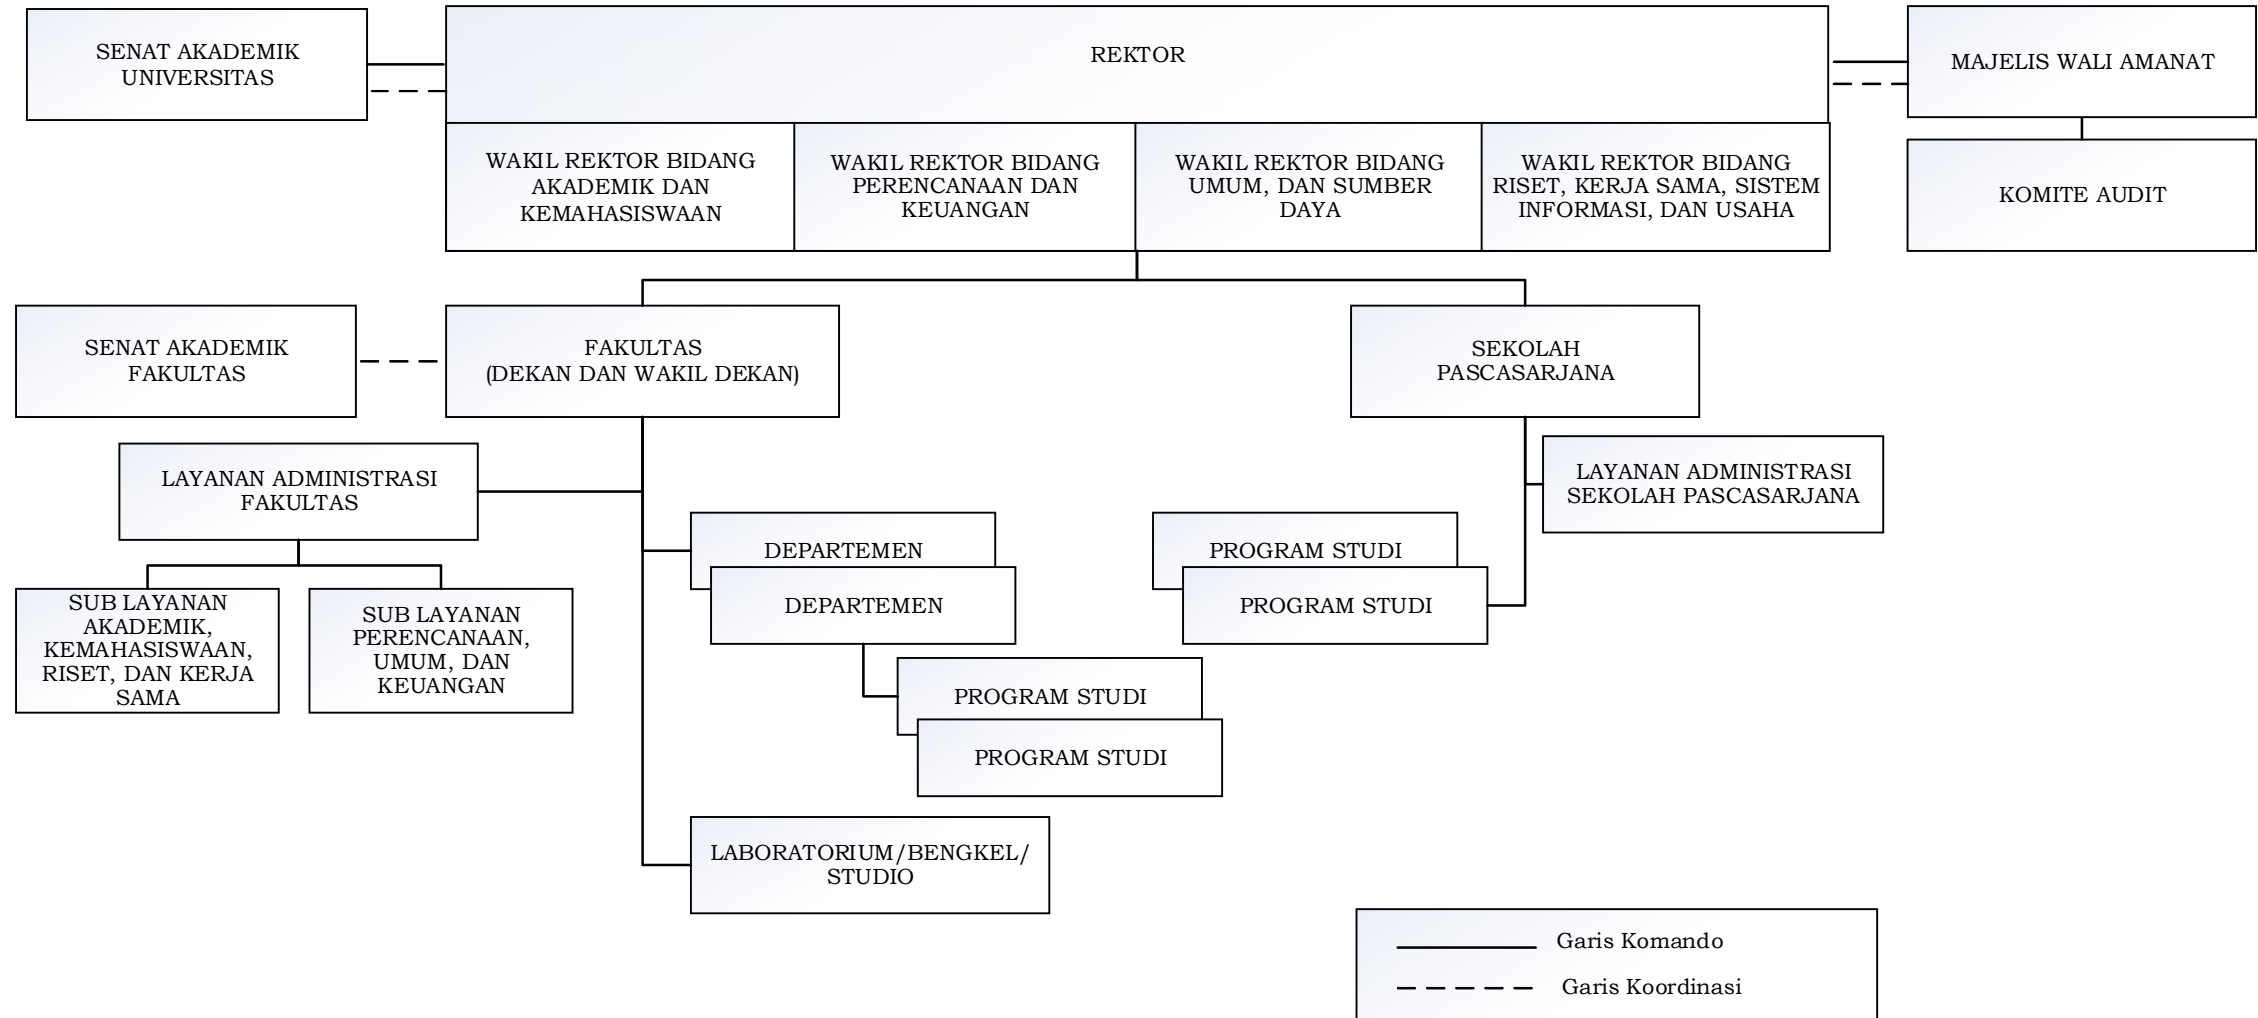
SENAT AKADEMIK UNIVERSITAS

REKTOR

MAJELIS WALI AMANAT

WAKIL REKTOR BIDANG AKADEMIK DAN KEMAHASISWAAN

WAKIL REKTOR BIDANG PERENCANAAN DAN KEUANGAN

WAKIL REKTOR BIDANG UMUM, DAN SUMBER DAYA

WAKIL REKTOR BIDANG RISET, KERJA SAMA, SISTEM INFORMASI, DAN USAHA

KOMITE AUDIT

SENAT AKADEMIK FAKULTAS

FAKULTAS (DEKAN DAN WAKIL DEKAN)

SEKOLAH PASCASARJANA

LAYANAN ADMINISTRASI FAKULTAS

LAYANAN ADMINISTRASI SEKOLAH PASCASARJANA

DEPARTEMEN

DEPARTEMEN

PROGRAM STUDI

PROGRAM STUDI

SUB LAYANAN AKADEMIK, KEMAHASISWAAN, RISET, DAN KERJA SAMA

SUB LAYANAN PERENCANAAN, UMUM, DAN KEUANGAN

PROGRAM STUDI

PROGRAM STUDI

LABORATORIUM/BENGKEL/ STUDIO

Garis Komando

Garis Koordinasi